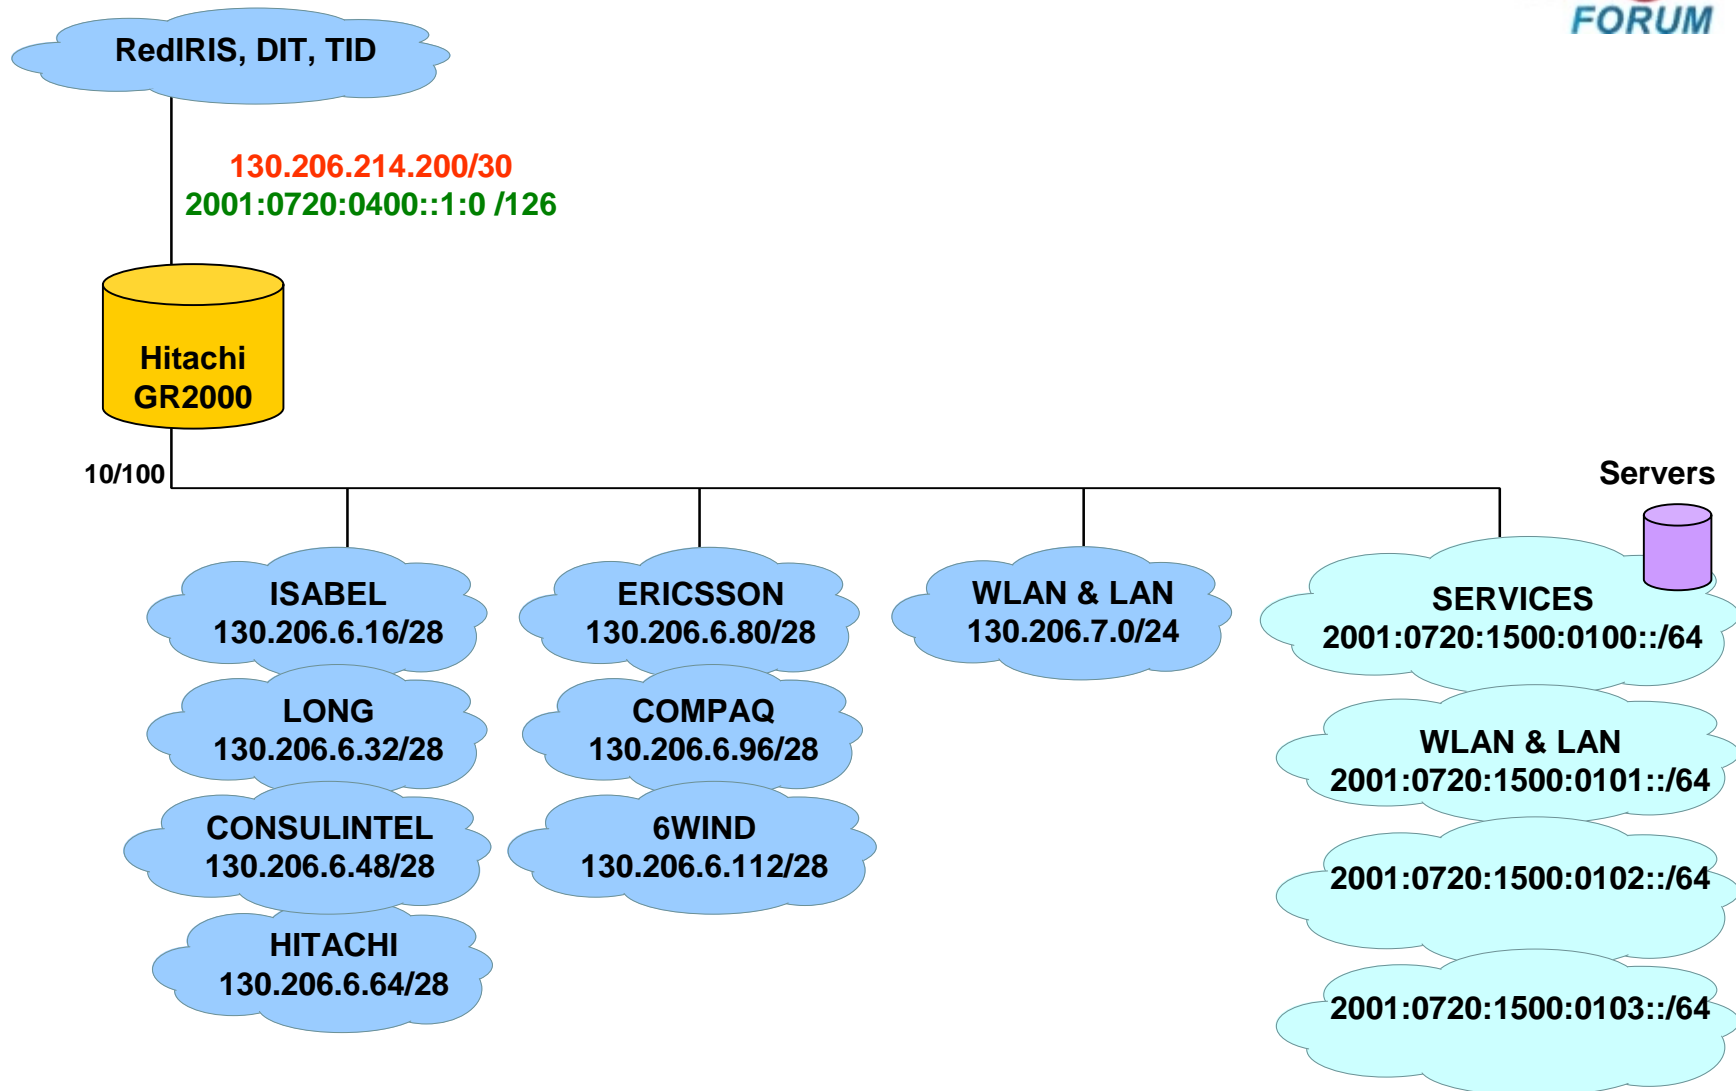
FORUM

RedIRIS, DIT, TID

130.206.214.200/30
2001:0720:0400::1:0 /126

Hitachi
GR2000

10/100

Servers

ISABEL
130.206.6.16/28

LONG
130.206.6.32/28

CONSULINTEL
130.206.6.48/28

HITACHI
130.206.6.64/28

ERICSSON
130.206.6.80/28

COMPAQ
130.206.6.96/28

6WIND
130.206.6.112/28

WLAN & LAN
130.206.7.0/24

SERVICES
2001:0720:1500:0100::/64

WLAN & LAN
2001:0720:1500:0101::/64

2001:0720:1500:0102::/64

2001:0720:1500:0103::/64